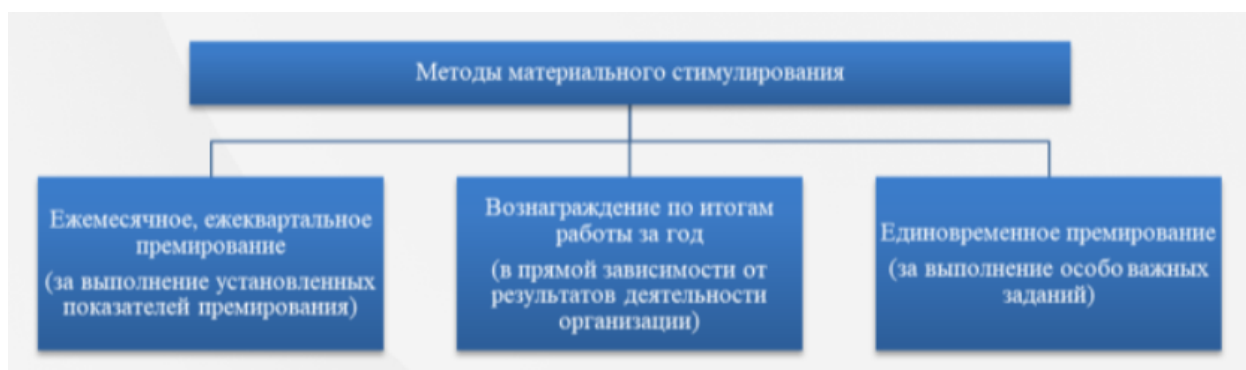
Методы материального стимулирования

Ежемесячное, ежеквартальное премирование
(за выполнение установленных показателей премирования)

Вознаграждение по итогам работы за год
(в прямой зависимости от результатов деятельности организации)

Единовременное премирование
(за выполнение особо важных заданий)